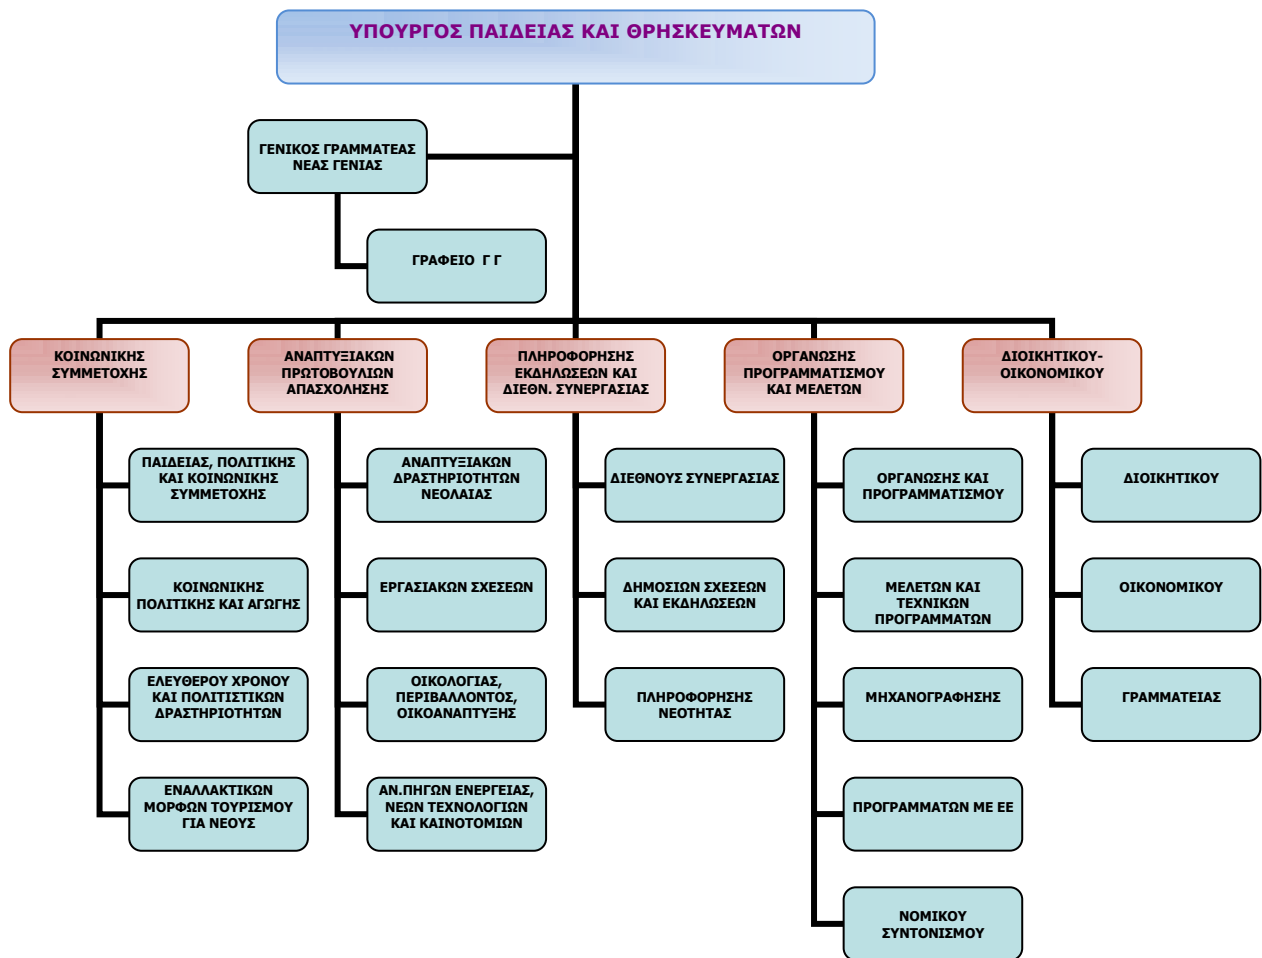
ΥΠΟΥΡΓΟΣ ΠΑΙΔΕΙΑΣ ΚΑΙ ΘΡΗΣΚΕΥΜΑΤΩΝ

ΓΕΝΙΚΟΣ ΓΡΑΜΜΑΤΕΑΣ ΝΕΑΣ ΓΕΝΙΑΣ

ΓΡΑΦΕΙΟ Γ Γ

ΚΟΙΝΩΝΙΚΗΣ ΣΥΜΜΕΤΟΧΗΣ

ΠΑΙΔΕΙΑΣ, ΠΟΛΙΤΙΚΗΣ ΚΑΙ ΚΟΙΝΩΝΙΚΗΣ ΣΥΜΜΕΤΟΧΗΣ

ΚΟΙΝΩΝΙΚΗΣ ΠΟΛΙΤΙΚΗΣ ΚΑΙ ΑΓΩΓΗΣ

ΕΛΕΥΘΕΡΟΥ ΧΡΟΝΟΥ ΚΑΙ ΠΟΛΙΤΙΣΤΙΚΩΝ ΔΡΑΣΤΗΡΙΟΤΗΤΩΝ

ΕΝΑΛΛΑΚΤΙΚΩΝ ΜΟΡΦΩΝ ΤΟΥΡΙΣΜΟΥ ΓΙΑ ΝΕΟΥΣ

ΑΝΑΠΤΥΞΙΑΚΩΝ ΠΡΩΤΟΒΟΥΛΙΩΝ ΑΠΑΣΧΟΛΗΣΗΣ

ΑΝΑΠΤΥΞΙΑΚΩΝ ΔΡΑΣΤΗΡΙΟΤΗΤΩΝ ΝΕΟΛΑΙΑΣ

ΕΡΓΑΣΙΑΚΩΝ ΣΧΕΣΕΩΝ

ΟΙΚΟΛΟΓΙΑΣ, ΠΕΡΙΒΑΛΛΟΝΤΟΣ, ΟΙΚΟΑΝΑΠΤΥΞΗΣ

ΑΝ.ΠΗΓΩΝ ΕΝΕΡΓΕΙΑΣ, ΝΕΩΝ ΤΕΧΝΟΛΟΓΙΩΝ ΚΑΙ ΚΑΙΝΟΤΟΜΙΩΝ

ΠΛΗΡΟΦΟΡΗΣΗΣ ΕΚΔΗΛΩΣΕΩΝ ΚΑΙ ΔΙΕΘΝ. ΣΥΝΕΡΓΑΣΙΑΣ

ΔΙΕΘΝΟΥΣ ΣΥΝΕΡΓΑΣΙΑΣ

ΔΗΜΟΣΙΩΝ ΣΧΕΣΕΩΝ ΚΑΙ ΕΚΔΗΛΩΣΕΩΝ

ΠΛΗΡΟΦΟΡΗΣΗΣ ΝΕΟΤΗΤΑΣ

ΟΡΓΑΝΩΣΗΣ ΠΡΟΓΡΑΜΜΑΤΙΣΜΟΥ ΚΑΙ ΜΕΛΕΤΩΝ

ΟΡΓΑΝΩΣΗΣ ΚΑΙ ΠΡΟΓΡΑΜΜΑΤΙΣΜΟΥ

ΜΕΛΕΤΩΝ ΚΑΙ ΤΕΧΝΙΚΩΝ ΠΡΟΓΡΑΜΜΑΤΩΝ

ΜΗΧΑΝΟΓΡΑΦΗΣΗΣ

ΠΡΟΓΡΑΜΜΑΤΩΝ ΜΕ ΕΕ

ΝΟΜΙΚΟΥ ΣΥΝΤΟΝΙΣΜΟΥ

ΔΙΟΙΚΗΤΙΚΟΥ-ΟΙΚΟΝΟΜΙΚΟΥ

ΔΙΟΙΚΗΤΙΚΟΥ

ΟΙΚΟΝΟΜΙΚΟΥ

ΓΡΑΜΜΑΤΕΙΑΣ